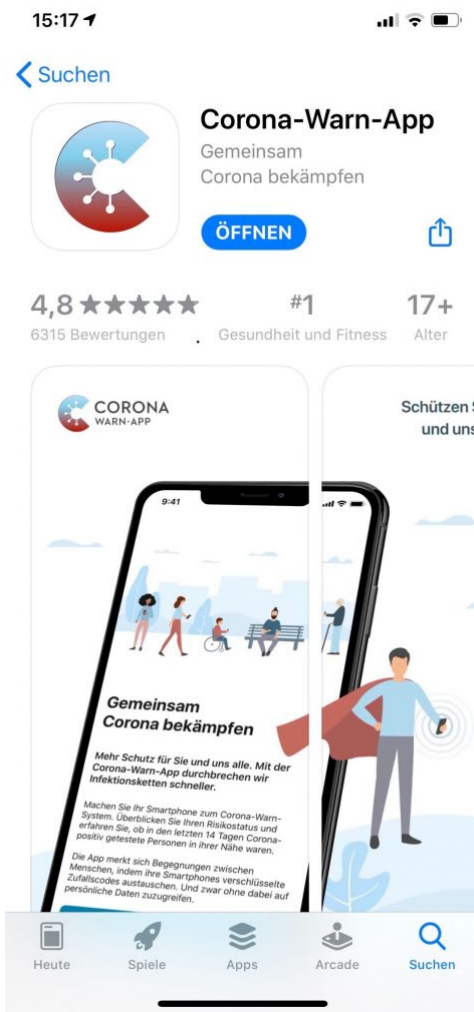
15:17

Suchen

Corona-Warn-App

Gemeinsam Corona bekämpfen

ÖFFNEN

4,8 ★★★★★
6315 Bewertungen

#1
Gesundheit und Fitness

17+
Alter

CORONA
WARN-APP

9:41

Gemeinsam Corona bekämpfen

Mehr Schutz für Sie und uns alle. Mit der Corona-Warn-App durchbrechen wir Infektionsketten schneller.

Machen Sie Ihr Smartphone zum Corona-Warn-System. Überblicken Sie Ihren Risikostatus und erfahren Sie, ob in den letzten 14 Tagen Corona-positiv getestete Personen in Ihrer Nähe waren.

Die App merkt sich Begegnungen zwischen Menschen, indem ihre Smartphones verschlüsselte Zufallscodes austauschen. Und zwar ohne dabei auf persönliche Daten zuzugreifen.

Schützen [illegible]
und uns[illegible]

Heute
Spiele
Apps
Arcade
Suchen